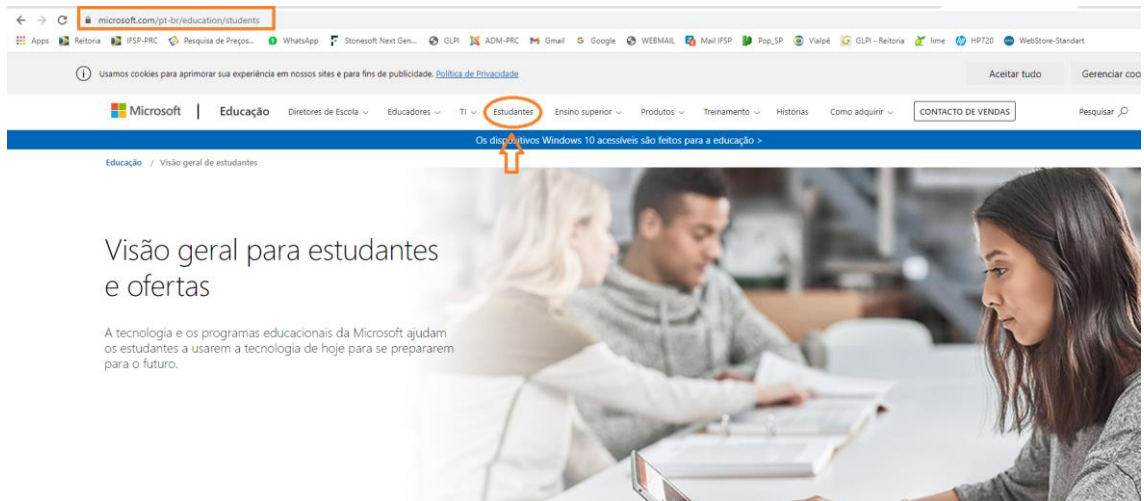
microsoft.com/pt-br/education/students

Apps Reitoria IFSP-PRC Pesquisa de Preços... WhatsApp Stonesoft Next Gen... GLPI ADM-PRC Gmail Google WEBMAIL Mail IFSP Pop_SP Vialpé GLPI - Reitoria lime HP720 WebStore-Standart

Usamos cookies para aprimorar sua experiência em nossos sites e para fins de publicidade. Política de Privacidade

Aceitar tudo Gerenciar coo

Microsoft | Educação Diretores de Escola Educadores TI Estudantes Ensino superior Produtos Treinamento Histórias Como adquirir CONTACTO DE VENDAS Pesquisar

Os dispositivos Windows 10 acessíveis são feitos para a educação >

Educação / Visão geral de estudantes

Visão geral para estudantes e ofertas

A tecnologia e os programas educacionais da Microsoft ajudam os estudantes a usarem a tecnologia de hoje para se prepararem para o futuro.